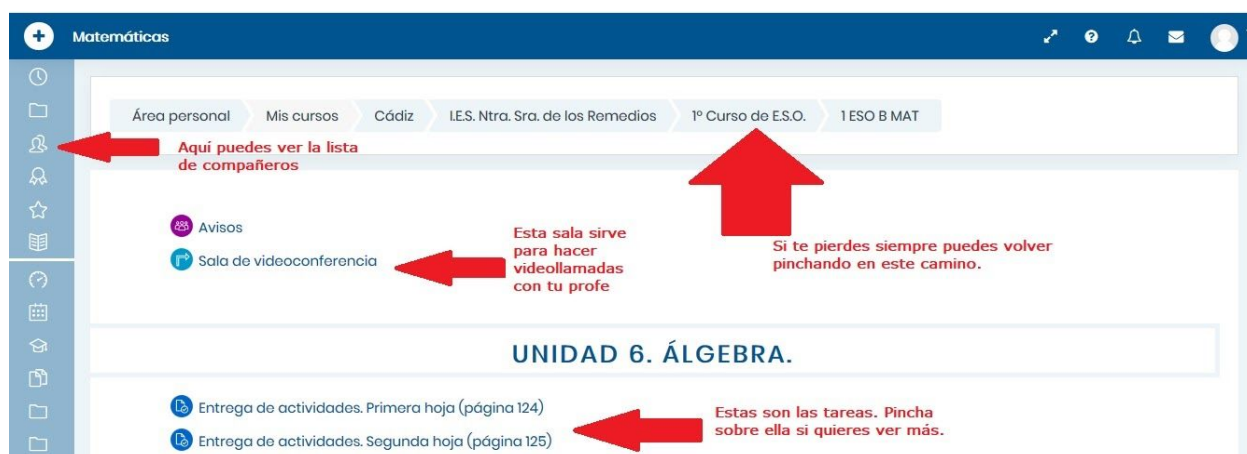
Matemáticas

Área personal | Mis cursos | Cádiz | I.E.S. Ntra. Sra. de los Remedios | 1º Curso de E.S.O. | 1 ESO B MAT

Aquí puedes ver la lista de compañeros

Avisos

Sala de videoconferencia

Esta sala sirve para hacer videollamadas con tu profe

Si te pierdes siempre puedes volver pinchando en este camino.

UNIDAD 6. ÁLGEBRA.

Entrega de actividades. Primera hoja (página 124)

Entrega de actividades. Segunda hoja (página 125)

Estas son las tareas. Pincha sobre ella si quieres ver más.